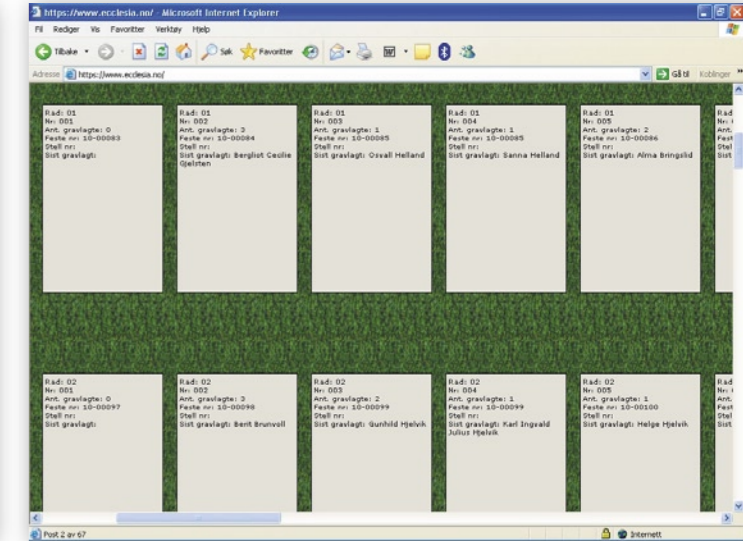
https://www.ecclesia.no/ - Microsoft Internet Explorer

Fil Rediger Vis Favoritter Verktøy Hjelp

Tilbake Søk Favoritter

Adresse https://www.ecclesia.no/ Gå til Koblinger

Rad: 01
Nr: 001
Ant. gravlagte: 0
Feste nr: 10-00083
Stell nr:
Sist gravlagt:

Rad: 01
Nr: 002
Ant. gravlagte: 3
Feste nr: 10-00084
Stell nr:
Sist gravlagt: Bergliot Cecilie Gjelsten

Rad: 01
Nr: 003
Ant. gravlagte: 1
Feste nr: 10-00085
Stell nr:
Sist gravlagt: Osvald Helland

Rad: 01
Nr: 004
Ant. gravlagte: 1
Feste nr: 10-00085
Stell nr:
Sist gravlagt: Sanna Helland

Rad: 01
Nr: 005
Ant. gravlagte: 2
Feste nr: 10-00086
Stell nr:
Sist gravlagt: Alma Bringslid

Rad
Nr:
Ant.
Fest
Stel
Sist

Rad: 02
Nr: 001
Ant. gravlagte: 0
Feste nr: 10-00097
Stell nr:
Sist gravlagt:

Rad: 02
Nr: 002
Ant. gravlagte: 3
Feste nr: 10-00098
Stell nr:
Sist gravlagt: Berit Brunvoll

Rad: 02
Nr: 003
Ant. gravlagte: 2
Feste nr: 10-00099
Stell nr:
Sist gravlagt: Gunhild Hjelvik

Rad: 02
Nr: 004
Ant. gravlagte: 1
Feste nr: 10-00099
Stell nr:
Sist gravlagt: Karl Ingvald Julius Hjelvik

Rad: 02
Nr: 005
Ant. gravlagte: 1
Feste nr: 10-00100
Stell nr:
Sist gravlagt: Helge Hjelvik

Rad
Nr:
Ant.
Fest
Stel
Sist

Post 2 av 67

Internett